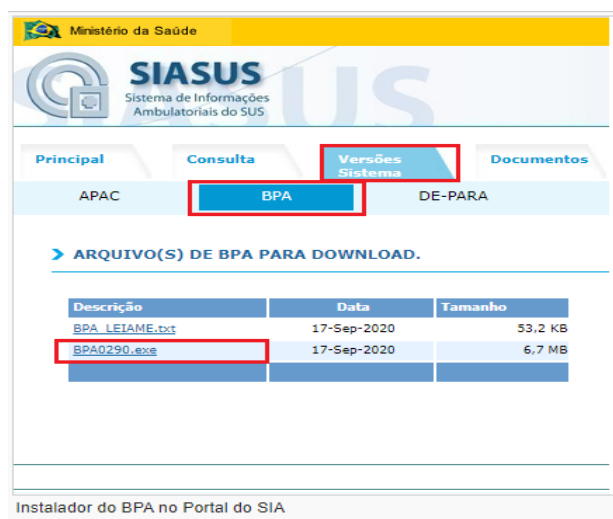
Ministério da Saúde

SIASUS
Sistema de Informações Ambulatoriais do SUS

Principal | Consulta | Versões Sistema | Documentos

APAC | BPA | DE-PARA

ARQUIVO(S) DE BPA PARA DOWNLOAD.

| Descrição | Data | Tamanho |
|---|---|---|
| BPA_LEIAME.txt | 17-Sep-2020 | 53,2 KB |
| BPA0290.exe | 17-Sep-2020 | 6,7 MB |

Instalador do BPA no Portal do SIA